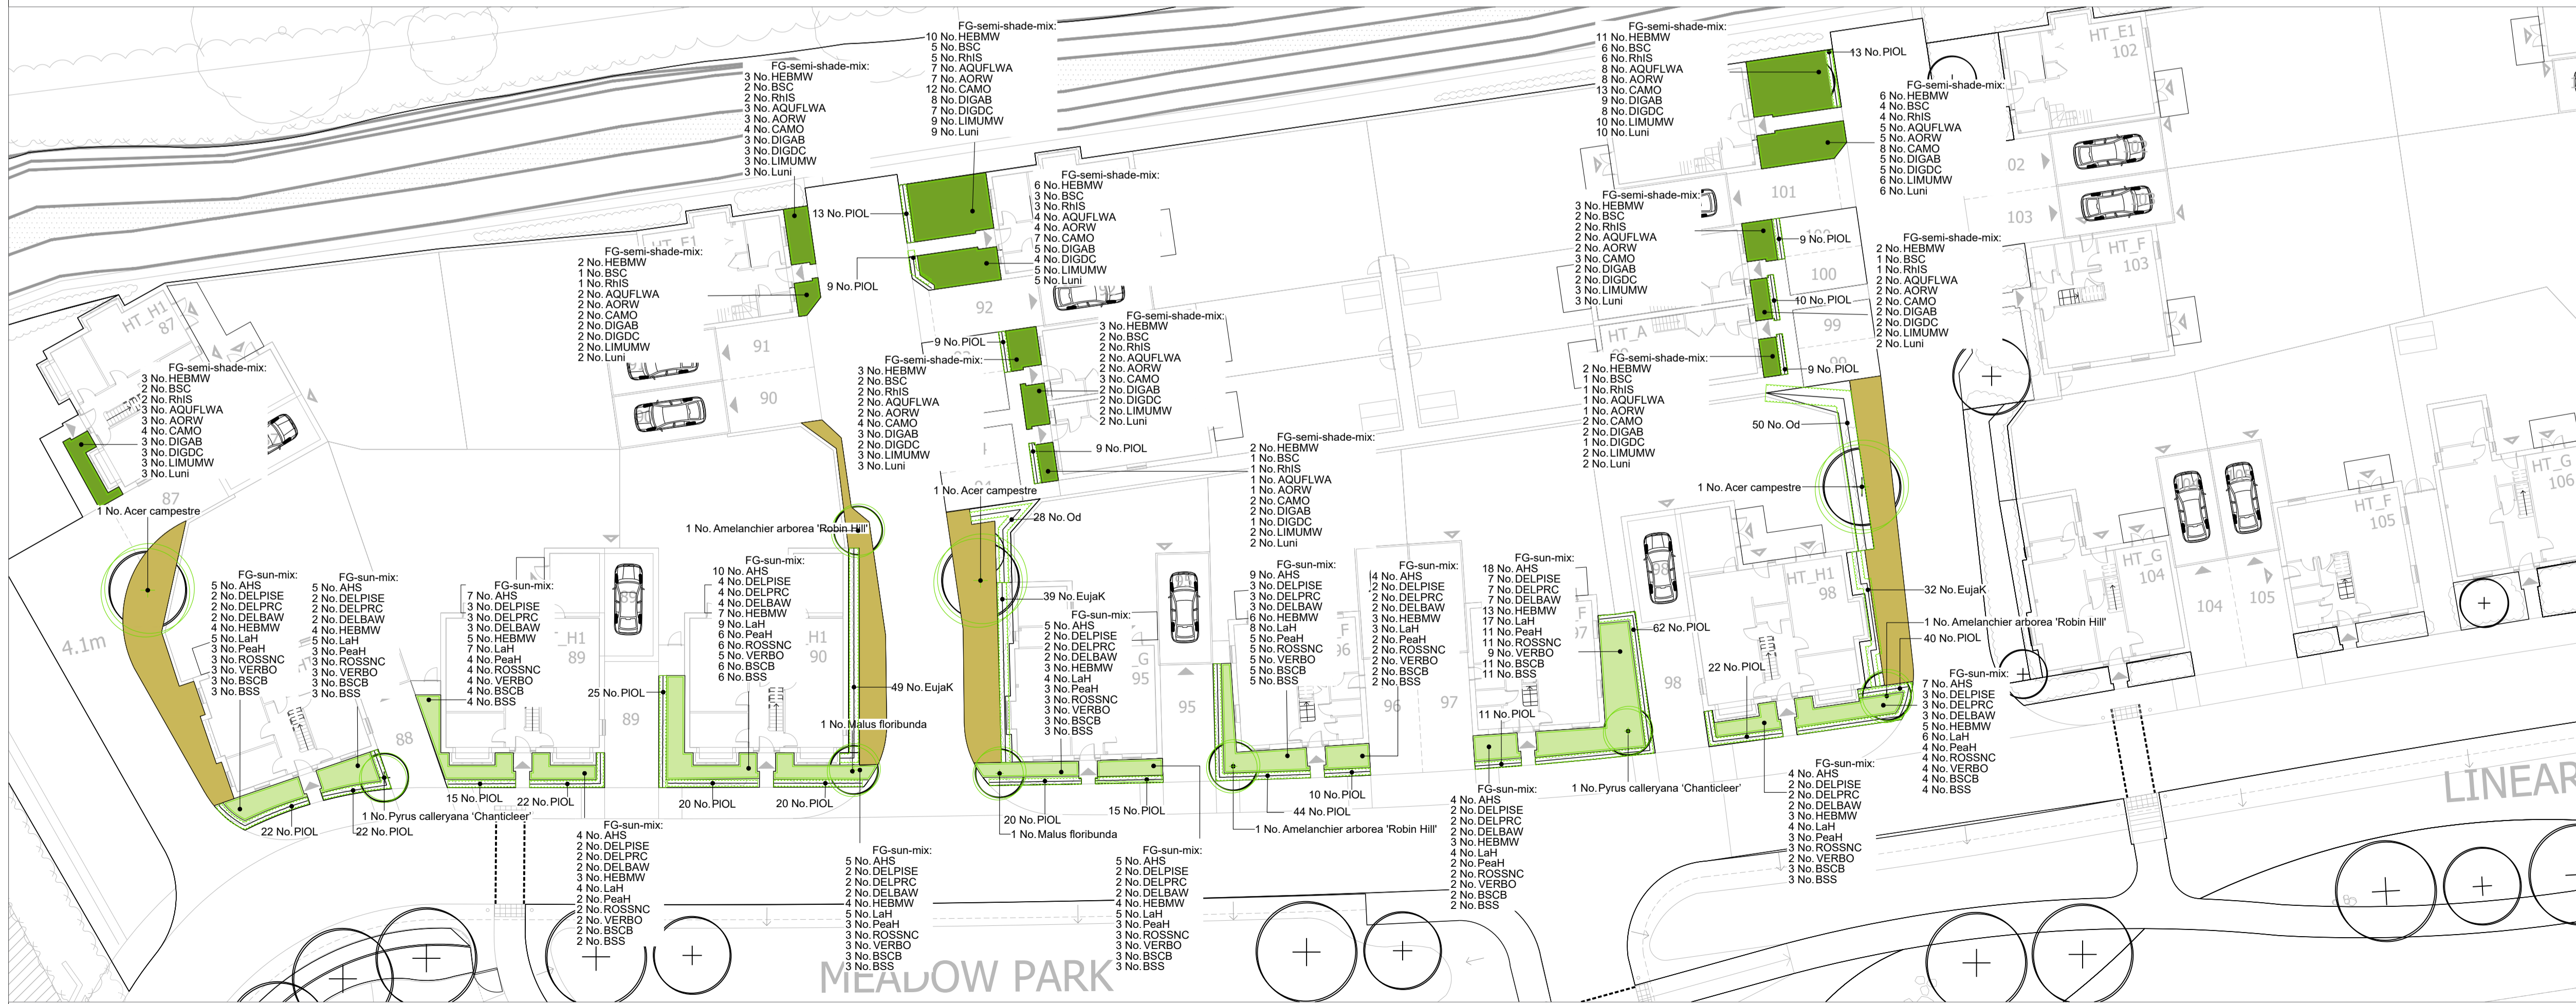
FG-semi-shade-mix:
10 No. HEBMW
5 No. BSC
5 No. RhIS
7 No. AQUFLWA
7 No. AORW
12 No. CAMO
8 No. DIGAB
7 No. DIGDC
9 No. LIMUMW
9 No. Luni

FG-semi-shade-mix:
3 No. HEBMW
2 No. BSC
2 No. RhIS
3 No. AQUFLWA
3 No. AORW
4 No. CAMO
3 No. DIGAB
3 No. DIGDC
3 No. LIMUMW
3 No. Luni

FG-semi-shade-mix:
11 No. HEBMW
6 No. BSC
6 No. RhIS
8 No. AQUFLWA
8 No. AORW
13 No. CAMO
9 No. DIGAB
8 No. DIGDC
10 No. LIMUMW
10 No. Luni

13 No. PIOL

HT_E1
102

FG-semi-shade-mix:
6 No. HEBMW
4 No. BSC
4 No. RhIS
5 No. AQUFLWA
5 No. AORW
8 No. CAMO
5 No. DIGAB
5 No. DIGDC
6 No. LIMUMW
6 No. Luni

02

103

101

FG-semi-shade-mix:
6 No. HEBMW
3 No. BSC
3 No. RhIS
4 No. AQUFLWA
4 No. AORW
7 No. CAMO
5 No. DIGAB
4 No. DIGDC
5 No. LIMUMW
5 No. Luni

13 No. PIOL

FG-semi-shade-mix:
3 No. HEBMW
2 No. BSC
2 No. RhIS
2 No. AQUFLWA
2 No. AORW
3 No. CAMO
2 No. DIGAB
2 No. DIGDC
3 No. LIMUMW
3 No. Luni

9 No. PIOL

HT_F
103

FG-semi-shade-mix:
2 No. HEBMW
1 No. BSC
1 No. RhIS
2 No. AQUFLWA
2 No. AORW
2 No. CAMO
2 No. DIGAB
2 No. DIGDC
2 No. LIMUMW
2 No. Luni

100

10 No. PIOL

99

FG-semi-shade-mix:
2 No. HEBMW
1 No. BSC
1 No. RhIS
2 No. AQUFLWA
2 No. AORW
2 No. CAMO
2 No. DIGAB
2 No. DIGDC
2 No. LIMUMW
2 No. Luni

9 No. PIOL

92

HT_A

FG-semi-shade-mix:
2 No. HEBMW
1 No. BSC
1 No. RhIS
1 No. AQUFLWA
1 No. AORW
2 No. CAMO
2 No. DIGAB
1 No. DIGDC
2 No. LIMUMW
2 No. Luni

9 No. PIOL

HT_H1
87

FG-semi-shade-mix:
3 No. HEBMW
2 No. BSC
2 No. RhIS
3 No. AQUFLWA
3 No. AORW
4 No. CAMO
3 No. DIGAB
3 No. DIGDC
3 No. LIMUMW
3 No. Luni

91

90

FG-semi-shade-mix:
3 No. HEBMW
2 No. BSC
2 No. RhIS
2 No. AQUFLWA
2 No. AORW
3 No. CAMO
2 No. DIGAB
2 No. DIGDC
2 No. LIMUMW
2 No. Luni

9 No. PIOL

FG-semi-shade-mix:
3 No. HEBMW
2 No. BSC
2 No. RhIS
2 No. AQUFLWA
2 No. AORW
4 No. CAMO
3 No. DIGAB
2 No. DIGDC
3 No. LIMUMW
3 No. Luni

9 No. PIOL

FG-semi-shade-mix:
2 No. HEBMW
1 No. BSC
1 No. RhIS
1 No. AQUFLWA
1 No. AORW
2 No. CAMO
2 No. DIGAB
1 No. DIGDC
2 No. LIMUMW
2 No. Luni

50 No. Od

1 No. Acer campestre

HT_G
106

HT_F
105

87

1 No. Acer campestre

1 No. Acer campestre

28 No. Od

1 No. Amelanchier arborea 'Robin Hill'

FG-sun-mix:
5 No. AHS
2 No. DELPISE
2 No. DELPRC
2 No. DELBAW
4 No. HEBMW
5 No. LaH
3 No. PeaH
3 No. ROSSNC
3 No. VERBO
3 No. BSCB
3 No. BSS

FG-sun-mix:
5 No. AHS
2 No. DELPISE
2 No. DELPRC
2 No. DELBAW
4 No. HEBMW
5 No. LaH
3 No. PeaH
3 No. ROSSNC
3 No. VERBO
3 No. BSCB
3 No. BSS

FG-sun-mix:
7 No. AHS
3 No. DELPISE
3 No. DELPRC
3 No. DELBAW
5 No. HEBMW
7 No. LaH
4 No. PeaH
4 No. ROSSNC
4 No. VERBO
4 No. BSCB
4 No. BSS

FG-sun-mix:
10 No. AHS
4 No. DELPISE
4 No. DELPRC
4 No. DELBAW
7 No. HEBMW
9 No. LaH
6 No. PeaH
6 No. ROSSNC
5 No. VERBO
6 No. BSCB
6 No. BSS

39 No. EujaK

FG-sun-mix:
5 No. AHS
2 No. DELPISE
2 No. DELPRC
2 No. DELBAW
3 No. HEBMW
4 No. LaH
3 No. PeaH
3 No. ROSSNC
3 No. VERBO
3 No. BSCB
3 No. BSS

FG-sun-mix:
9 No. AHS
3 No. DELPISE
3 No. DELPRC
3 No. DELBAW
6 No. HEBMW
8 No. LaH
5 No. PeaH
5 No. ROSSNC
5 No. VERBO
5 No. BSCB
5 No. BSS

FG-sun-mix:
4 No. AHS
2 No. DELPISE
2 No. DELPRC
2 No. DELBAW
3 No. HEBMW
3 No. LaH
2 No. PeaH
2 No. ROSSNC
2 No. VERBO
2 No. BSCB
2 No. BSS

FG-sun-mix:
18 No. AHS
7 No. DELPISE
7 No. DELPRC
7 No. DELBAW
13 No. HEBMW
17 No. LaH
11 No. PeaH
11 No. ROSSNC
9 No. VERBO
11 No. BSCB
11 No. BSS

HT_H1
98

32 No. EujaK

1 No. Amelanchier arborea 'Robin Hill'

40 No. PIOL

62 No. PIOL

22 No. PIOL

HT_G
104

104

105

FG-sun-mix:
7 No. AHS
3 No. DELPISE
3 No. DELPRC
3 No. DELBAW
5 No. HEBMW
6 No. LaH
4 No. PeaH
4 No. ROSSNC
4 No. VERBO
4 No. BSCB
4 No. BSS

4.1m

H1
89

H1
90

G
95

95

96

97

98

25 No. PIOL

89

49 No. EujaK

1 No. Malus floribunda

88

11 No. PIOL

15 No. PIOL

22 No. PIOL

20 No. PIOL

20 No. PIOL

22 No. PIOL

1 No. Pyrus calleryana 'Chanticleer'

20 No. PIOL

1 No. Malus floribunda

15 No. PIOL

10 No. PIOL

44 No. PIOL

1 No. Amelanchier arborea 'Robin Hill'

1 No. Pyrus calleryana 'Chanticleer'

FG-sun-mix:
4 No. AHS
2 No. DELPISE
2 No. DELPRC
2 No. DELBAW
3 No. HEBMW
4 No. LaH
3 No. PeaH
3 No. ROSSNC
2 No. VERBO
3 No. BSCB
3 No. BSS

FG-sun-mix:
4 No. AHS
2 No. DELPISE
2 No. DELPRC
2 No. DELBAW
3 No. HEBMW
4 No. LaH
2 No. PeaH
2 No. ROSSNC
2 No. VERBO
2 No. BSCB
2 No. BSS

FG-sun-mix:
4 No. AHS
2 No. DELPISE
2 No. DELPRC
2 No. DELBAW
3 No. HEBMW
4 No. LaH
2 No. PeaH
2 No. ROSSNC
2 No. VERBO
2 No. BSCB
2 No. BSS

FG-sun-mix:
5 No. AHS
2 No. DELPISE
2 No. DELPRC
2 No. DELBAW
4 No. HEBMW
5 No. LaH
3 No. PeaH
3 No. ROSSNC
3 No. VERBO
3 No. BSCB
3 No. BSS

FG-sun-mix:
5 No. AHS
2 No. DELPISE
2 No. DELPRC
2 No. DELBAW
4 No. HEBMW
5 No. LaH
3 No. PeaH
3 No. ROSSNC
3 No. VERBO
3 No. BSCB
3 No. BSS

LINEAR

MEADOW PARK